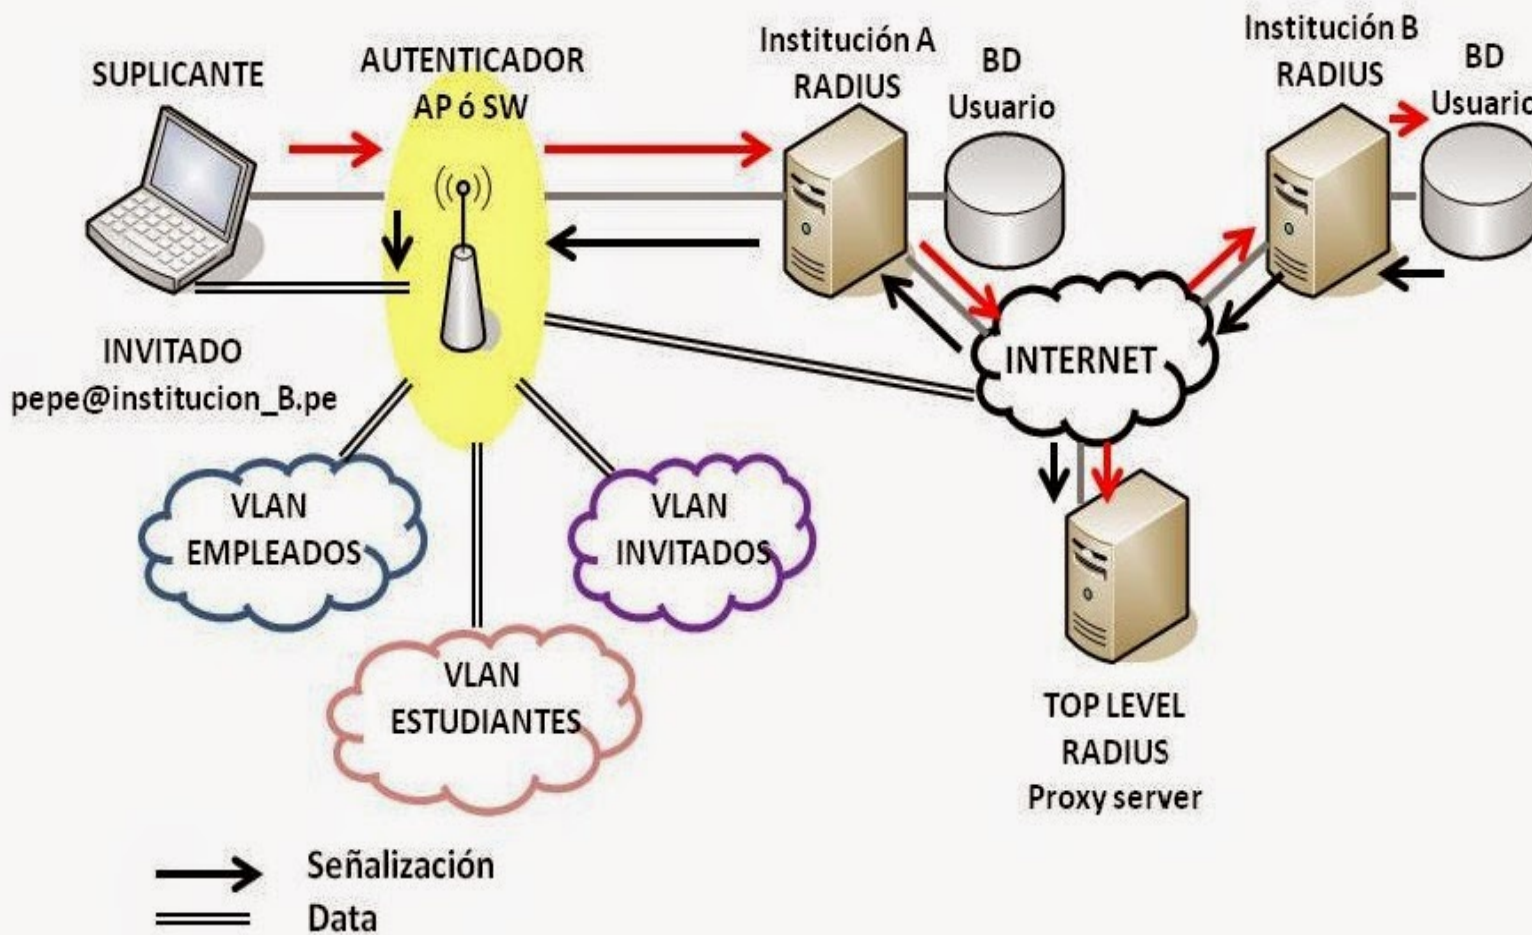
SUPLICANTE

AUTENTICADOR
AP ó SW

Institución A
RADIUS

BD
Usuario

Institución B
RADIUS

BD
Usuario

INVITADO
pepe@institucion_B.pe

INTERNET

VLAN
EMPLEADOS

VLAN
INVITADOS

VLAN
ESTUDIANTES

TOP LEVEL
RADIUS
Proxy server

Señalización
Data